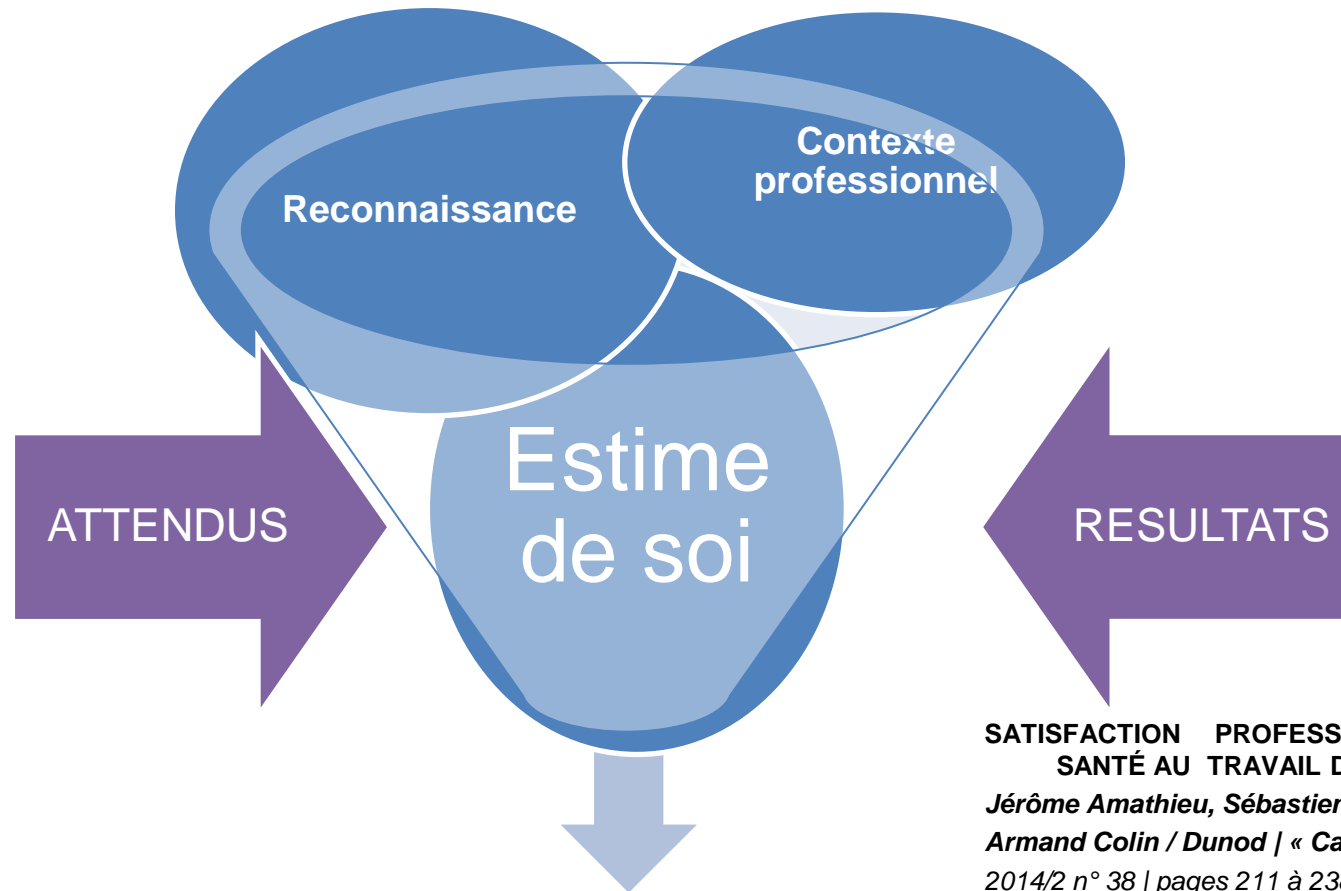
Contexte professionnel

Reconnaissance

Estime de soi

ATTENDUS

RESULTATS

SATISFACTION PROFESS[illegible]
SANTÉ AU TRAVAIL D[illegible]
Jérôme Amathieu, Sébastien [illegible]
Armand Colin / Dunod | « Ca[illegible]
2014/2 n° 38 | pages 211 à 23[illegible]